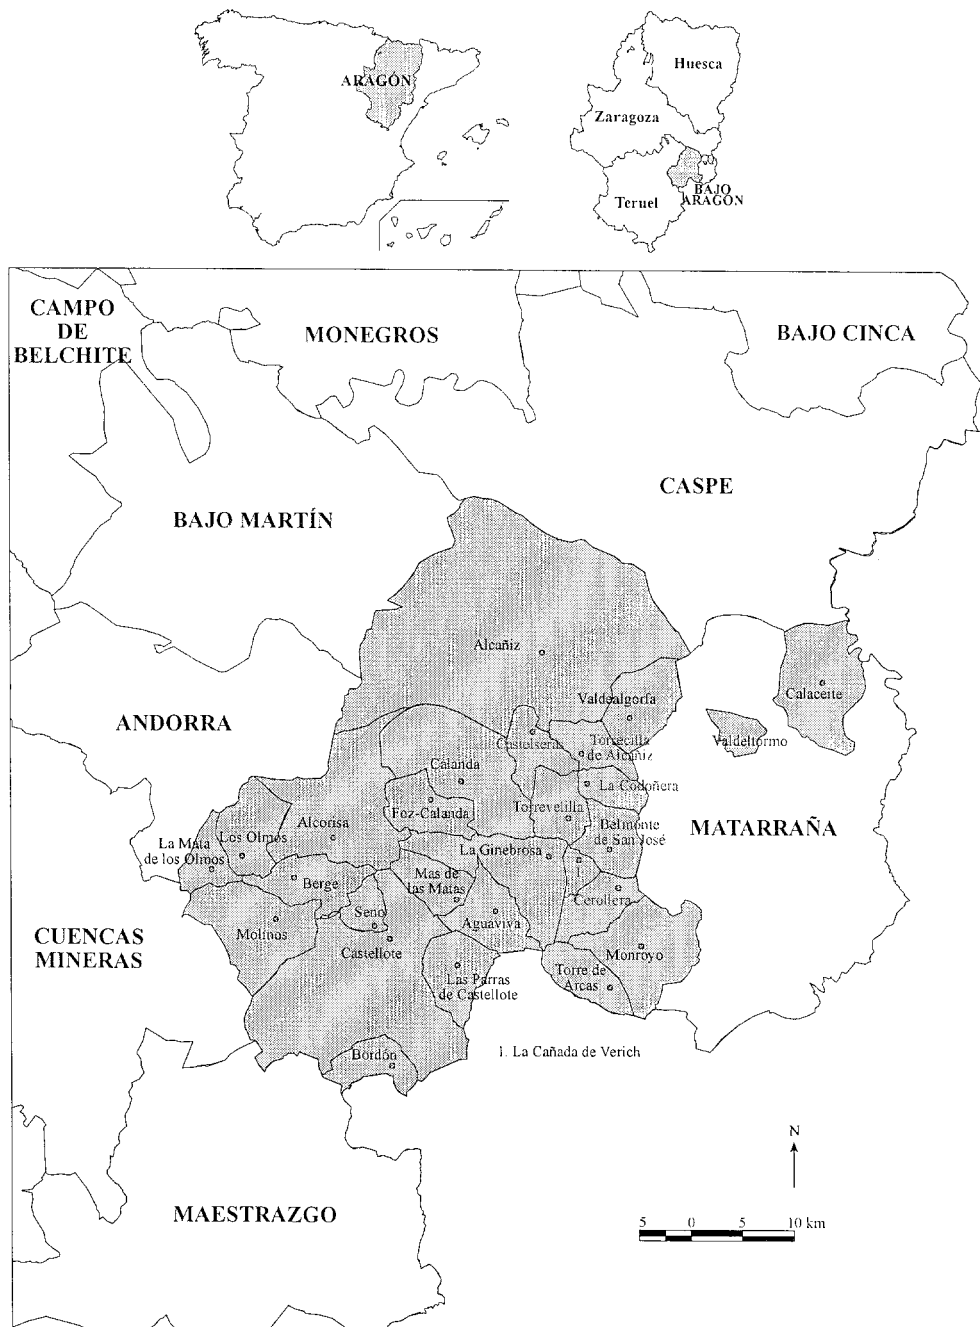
ARAGÓN

Huesca
Zaragoza
Teruel
BAJO ARAGÓN

CAMPO DE BELCHITE
MONEGROS
BAJO CINCA
CASPE
BAJO MARTÍN
ANDORRA
MATARRAÑA
CUENCAS MINERAS
MAESTRAZGO

Alcañiz
Valdealgorfa
Calaceite
Valdeltormo
Castelserás
Torrecilla de Alcañiz
Calanda
La Codoñera
Torrevelilla
Belmonte de San José
Foz-Calanda
Alcorisa
Los Olmos
La Mata de los Olmos
La Ginebrosa
1
Berge
Mas de las Matas
Seno
Aguaviva
Cerollera
Molinos
Castellote
Monroyo
Las Parras de Castellote
Torre de Arcas
Bordón
1. La Cañada de Verich

N
5 0 5 10 km